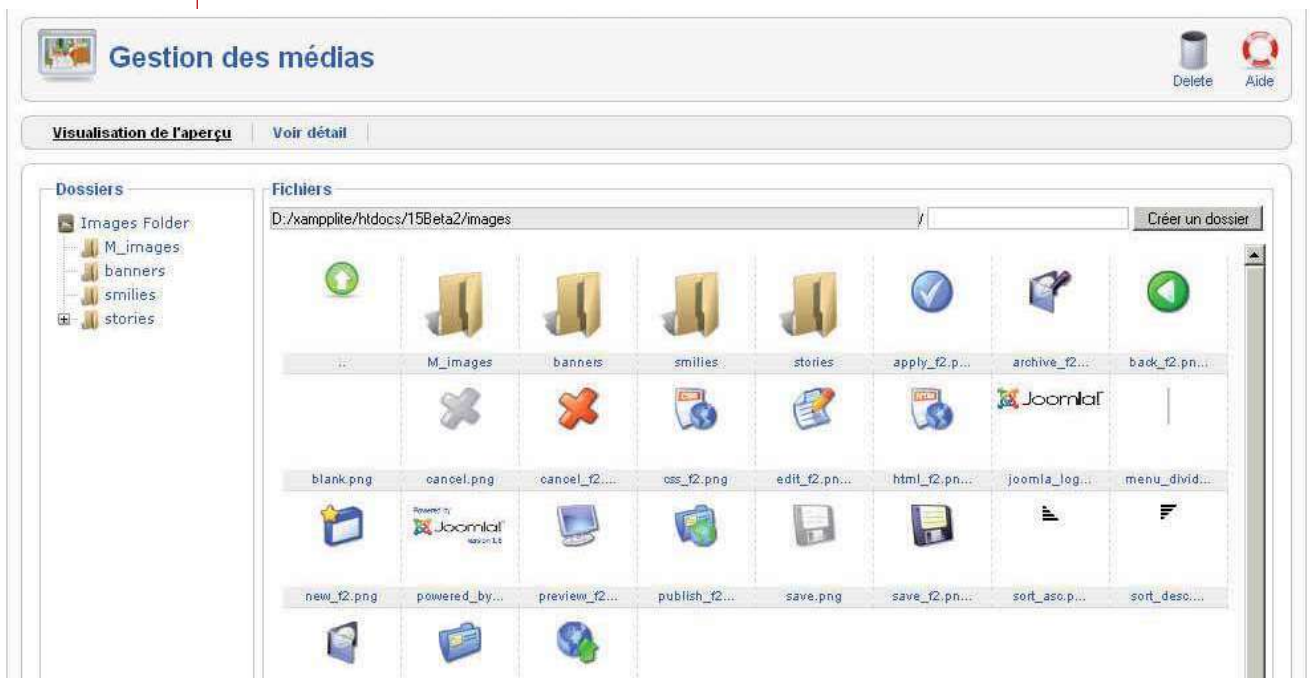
Gestion des médias

Delete Aide

Visualisation de l'aperçu | Voir détail

Dossiers

Images Folder
M_images
banners
smilies
stories

Fichiers

D:/xampplite/htdocs/15Beta2/images /

Créer un dossier

..
M_images
banners
smilies
stories
apply_f2.p...
archive_f2...
back_f2.pn...

Joomla!

blank.png
cancel.png
cancel_f2....
css_f2.png
edit_f2.pn...
html_f2.pn...
joomla_log...
menu_divid...

Powered by Joomla! version 1.5

new_f2.png
powered_by...
preview_f2...
publish_f2...
save.png
save_f2.pn...
sort_asc.p...
sort_desc....